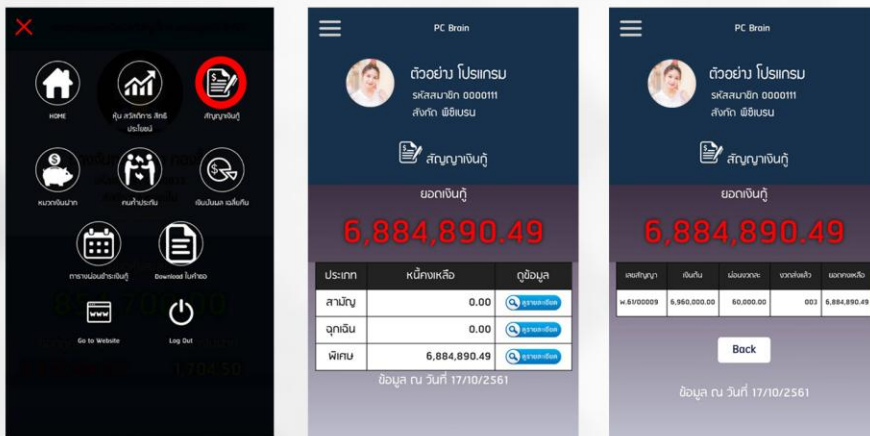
HOME

หุ้น สวัสดิการ สิทธิประโยชน์

สัญญาเงินกู้

หมวดเงินฝาก

คนค้ำประกัน

เงินปันผล เฉลี่ยคืน

ตารางผ่อนชำระเงินกู้

Download ใบคำขอ

Go to Website

Log Out

PC Brain

ตัวอย่าง โปรแกรม
รหัสสมาชิก 0000111
สังกัด พีซีเบรน

สัญญาเงินกู้

ยอดเงินกู้

6,884,890.49

| ประเภท | หนี้คงเหลือ | ดูข้อมูล |
|---|---|---|
| สามัญ | 0.00 | ดูรายละเอียด |
| ฉุกเฉิน | 0.00 | ดูรายละเอียด |
| พิเศษ | 6,884,890.49 | ดูรายละเอียด |

ข้อมูล ณ วันที่ 17/10/2561

PC Brain

ตัวอย่าง โปรแกรม
รหัสสมาชิก 0000111
สังกัด พีซีเบรน

สัญญาเงินกู้

ยอดเงินกู้

6,884,890.49

| เลขสัญญา | เงินกู้ | ผ่อนงวดละ | งวดส่งแล้ว | ยอดคงเหลือ |
|---|---|---|---|---|
| พ.61/00009 | 6,960,000.00 | 60,000.00 | 003 | 6,884,890.49 |

Back

ข้อมูล ณ วันที่ 17/10/2561